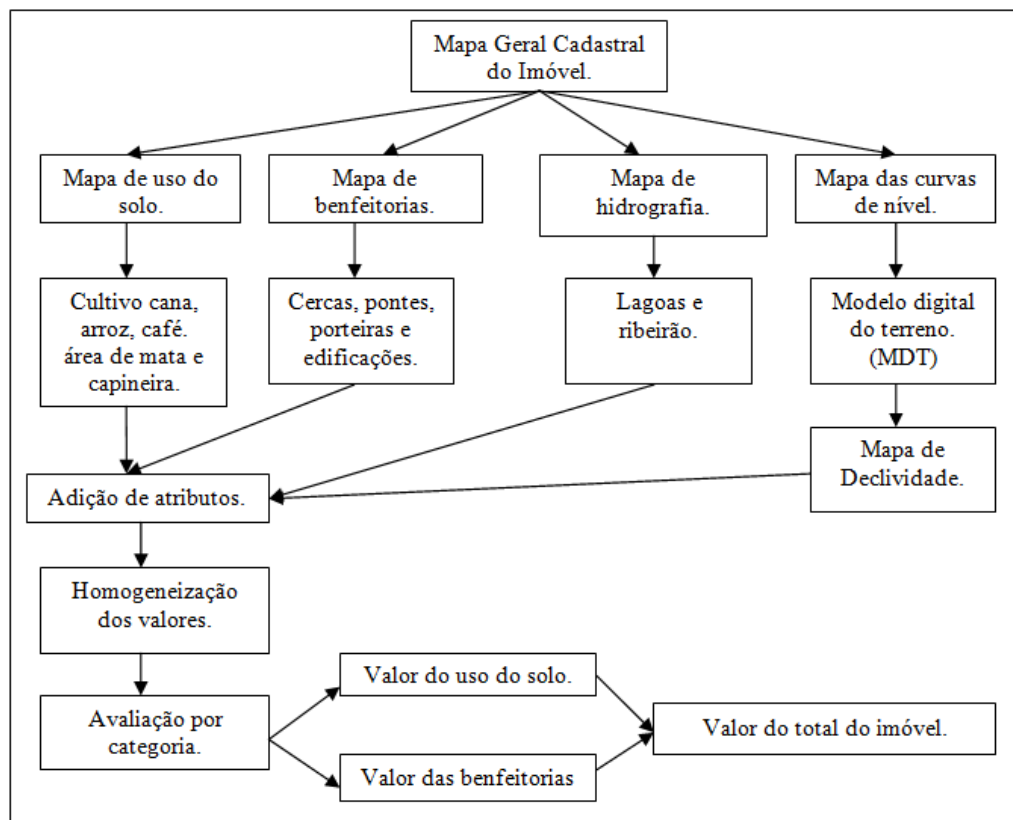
Mapa Geral Cadastral do Imóvel.

Mapa de uso do solo.

Mapa de benfeitorias.

Mapa de hidrografia.

Mapa das curvas de nível.

Cultivo cana, arroz, café. área de mata e capineira.

Cercas, pontes, porteiras e edificações.

Lagoas e ribeirão.

Modelo digital do terreno. (MDT)

Mapa de Declividade.

Adição de atributos.

Homogeneização dos valores.

Avaliação por categoria.

Valor do uso do solo.

Valor das benfeitorias

Valor do total do imóvel.